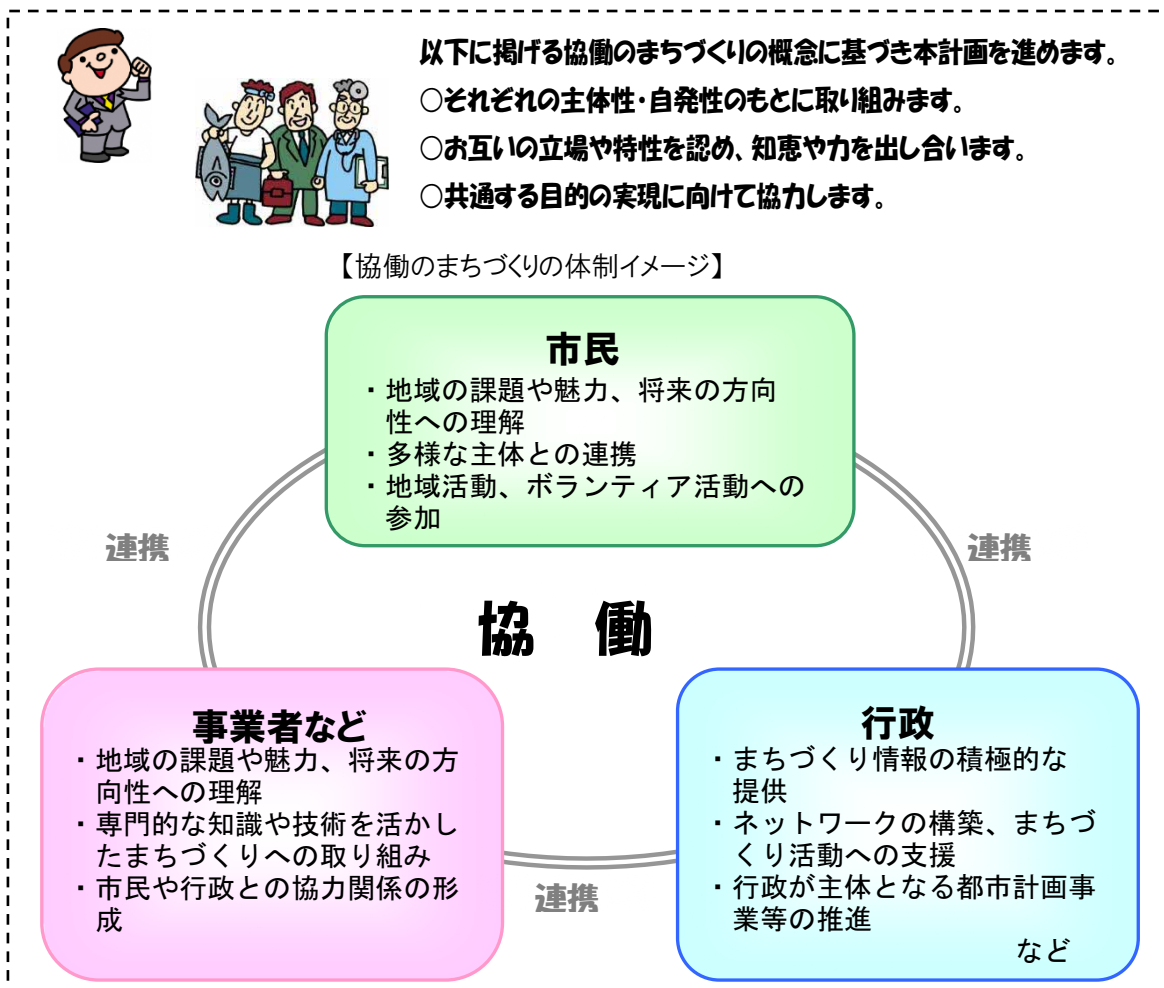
以下に掲げる協働のまちづくりの概念に基づき本計画を進めます。
○それぞれの主体性・自発性のもとに取り組みます。
○お互いの立場や特性を認め、知恵や力を出し合います。
○共通する目的の実現に向けて協力します。

【協働のまちづくりの体制イメージ】

市民
・地域の課題や魅力、将来の方向性への理解
・多様な主体との連携
・地域活動、ボランティア活動への参加

連携

連携

協　働

事業者など
・地域の課題や魅力、将来の方向性への理解
・専門的な知識や技術を活かしたまちづくりへの取り組み
・市民や行政との協力関係の形成

連携

行政
・まちづくり情報の積極的な提供
・ネットワークの構築、まちづくり活動への支援
・行政が主体となる都市計画事業等の推進
など